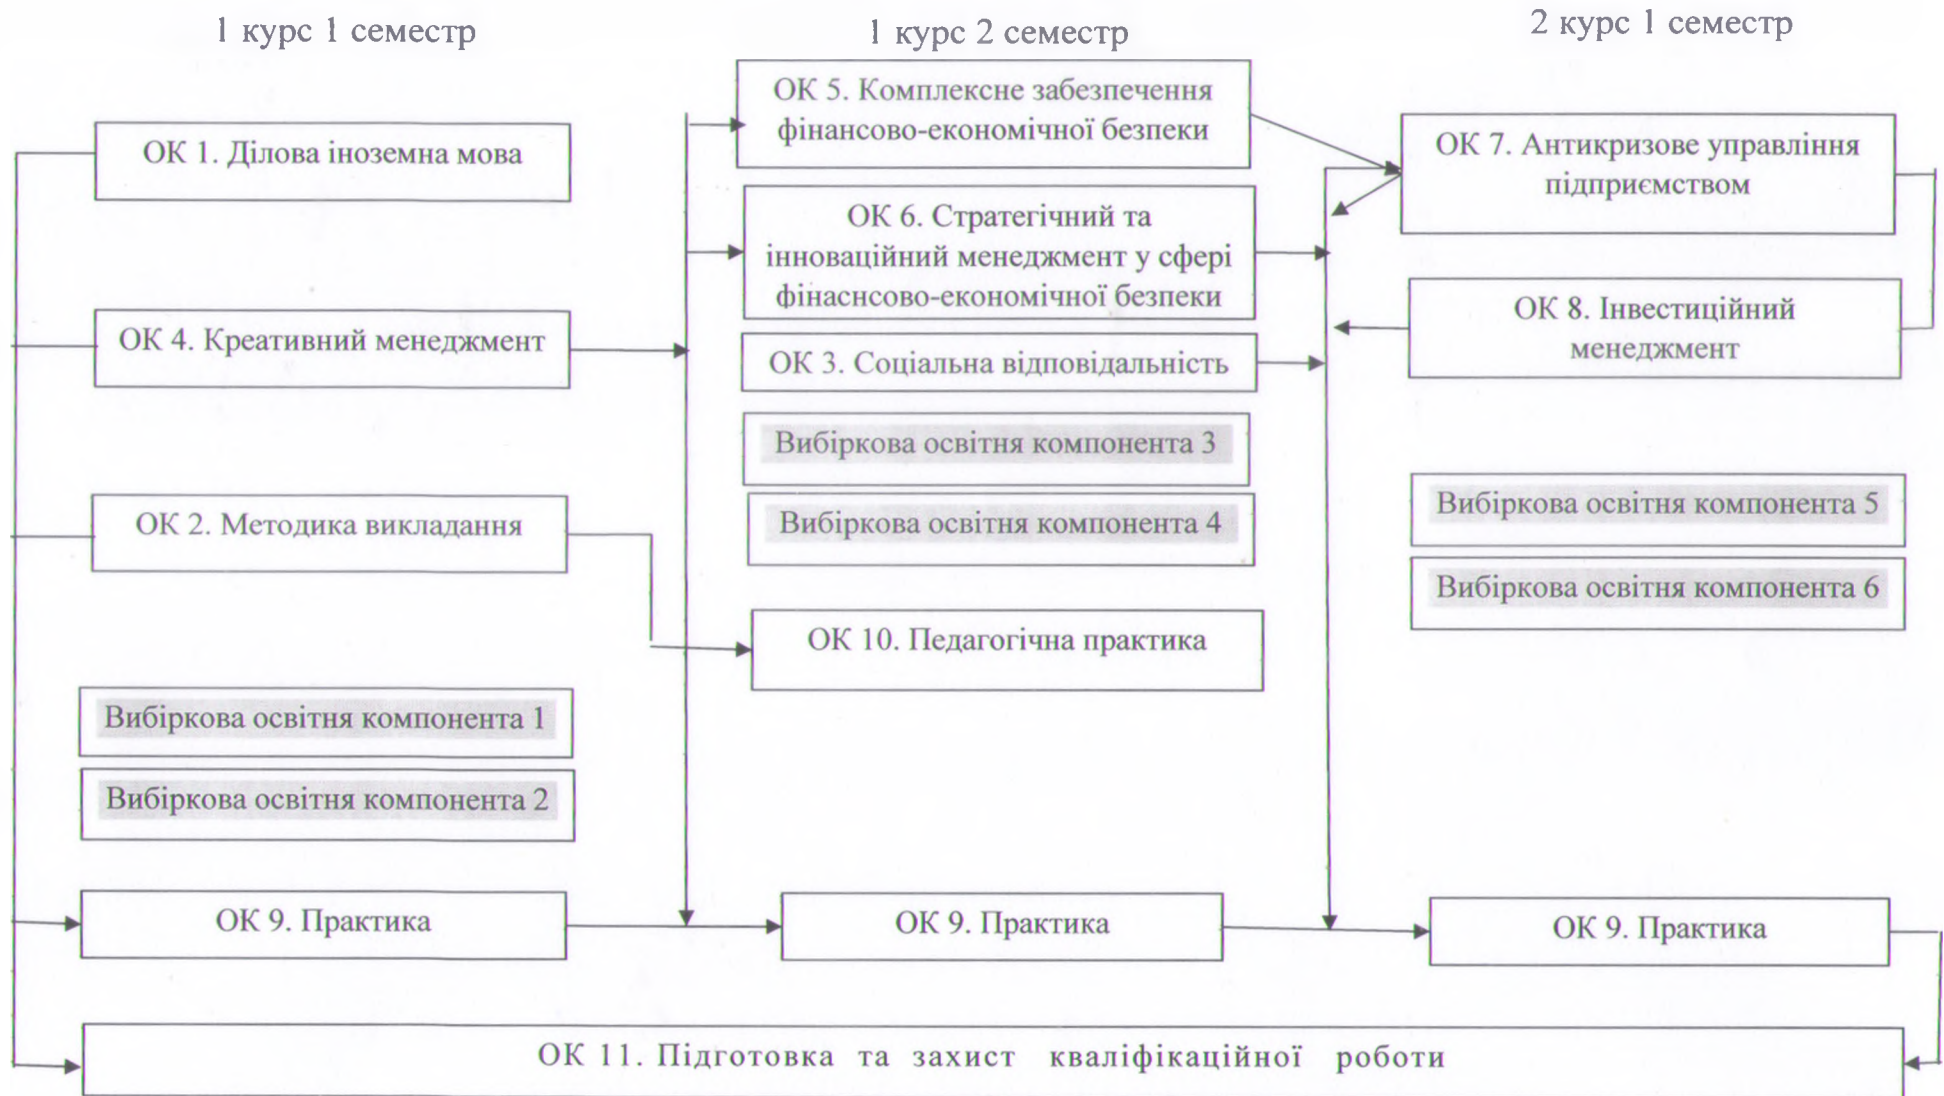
1 курс 1 семестр

ОК 1. Ділова іноземна мова

ОК 4. Креативний менеджмент

ОК 2. Методика викладання

Вибіркова освітня компонента 1

Вибіркова освітня компонента 2

ОК 9. Практика

1 курс 2 семестр

ОК 5. Комплексне забезпечення фінансово-економічної безпеки

ОК 6. Стратегічний та інноваційний менеджмент у сфері фінаснсово-економічної безпеки

ОК 3. Соціальна відповідальність

Вибіркова освітня компонента 3

Вибіркова освітня компонента 4

ОК 10. Педагогічна практика

ОК 9. Практика

2 курс 1 семестр

ОК 7. Антикризове управління підприємством

ОК 8. Інвестиційний менеджмент

Вибіркова освітня компонента 5

Вибіркова освітня компонента 6

ОК 9. Практика

ОК 11. Підготовка та захист кваліфікаційної роботи